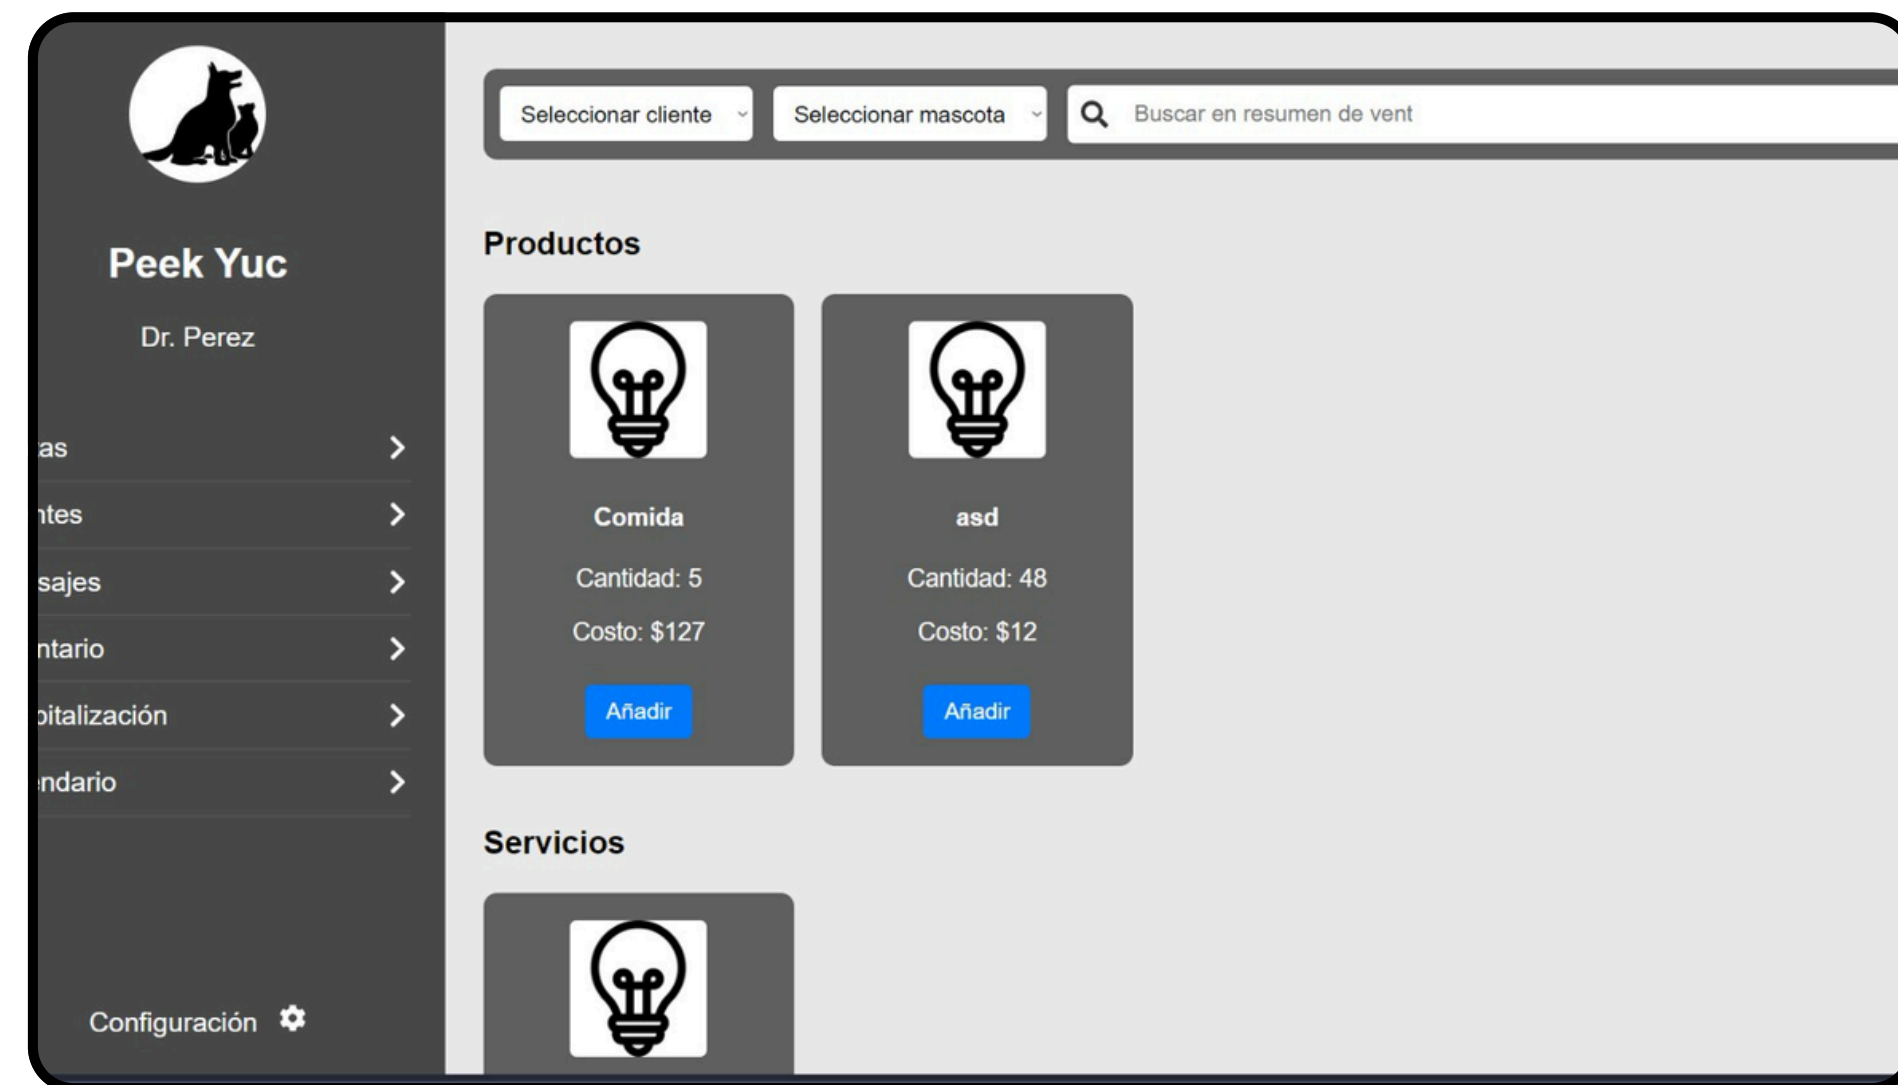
Peek Yuc

Dr. Perez

as

ntes

sajes

ntario

pitalización

ndario

Configuración

Seleccionar cliente

Seleccionar mascota

Buscar en resumen de vent

Productos

Comida

Cantidad: 5

Costo: $127

Añadir

asd

Cantidad: 48

Costo: $12

Añadir

Servicios